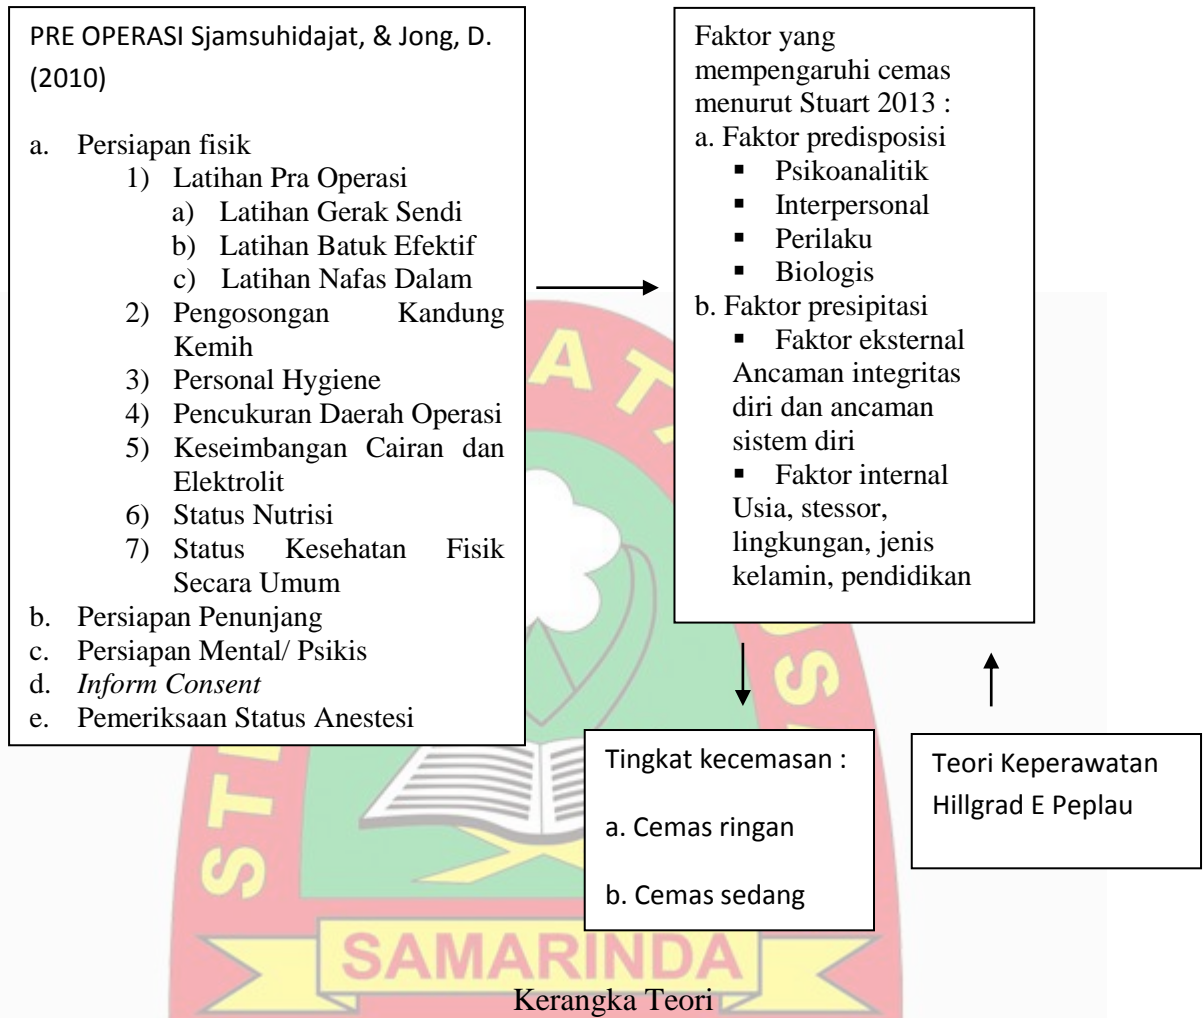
PRE OPERASI Sjamsuhidajat, & Jong, D. (2010)

a. Persiapan fisik
1) Latihan Pra Operasi
a) Latihan Gerak Sendi
b) Latihan Batuk Efektif
c) Latihan Nafas Dalam
2) Pengosongan Kandung Kemih
3) Personal Hygiene
4) Pencukuran Daerah Operasi
5) Keseimbangan Cairan dan Elektrolit
6) Status Nutrisi
7) Status Kesehatan Fisik Secara Umum
b. Persiapan Penunjang
c. Persiapan Mental/ Psikis
d. *Inform Consent*
e. Pemeriksaan Status Anestesi

Faktor yang mempengaruhi cemas menurut Stuart 2013 :
a. Faktor predisposisi
▪ Psikoanalitik
▪ Interpersonal
▪ Perilaku
▪ Biologis
b. Faktor presipitasi
▪ Faktor eksternal
Ancaman integritas diri dan ancaman sistem diri
▪ Faktor internal
Usia, stessor, lingkungan, jenis kelamin, pendidikan

Tingkat kecemasan :

a. Cemas ringan

b. Cemas sedang

Teori Keperawatan Hillgrad E Peplau

SAMARINDA

Kerangka Teori